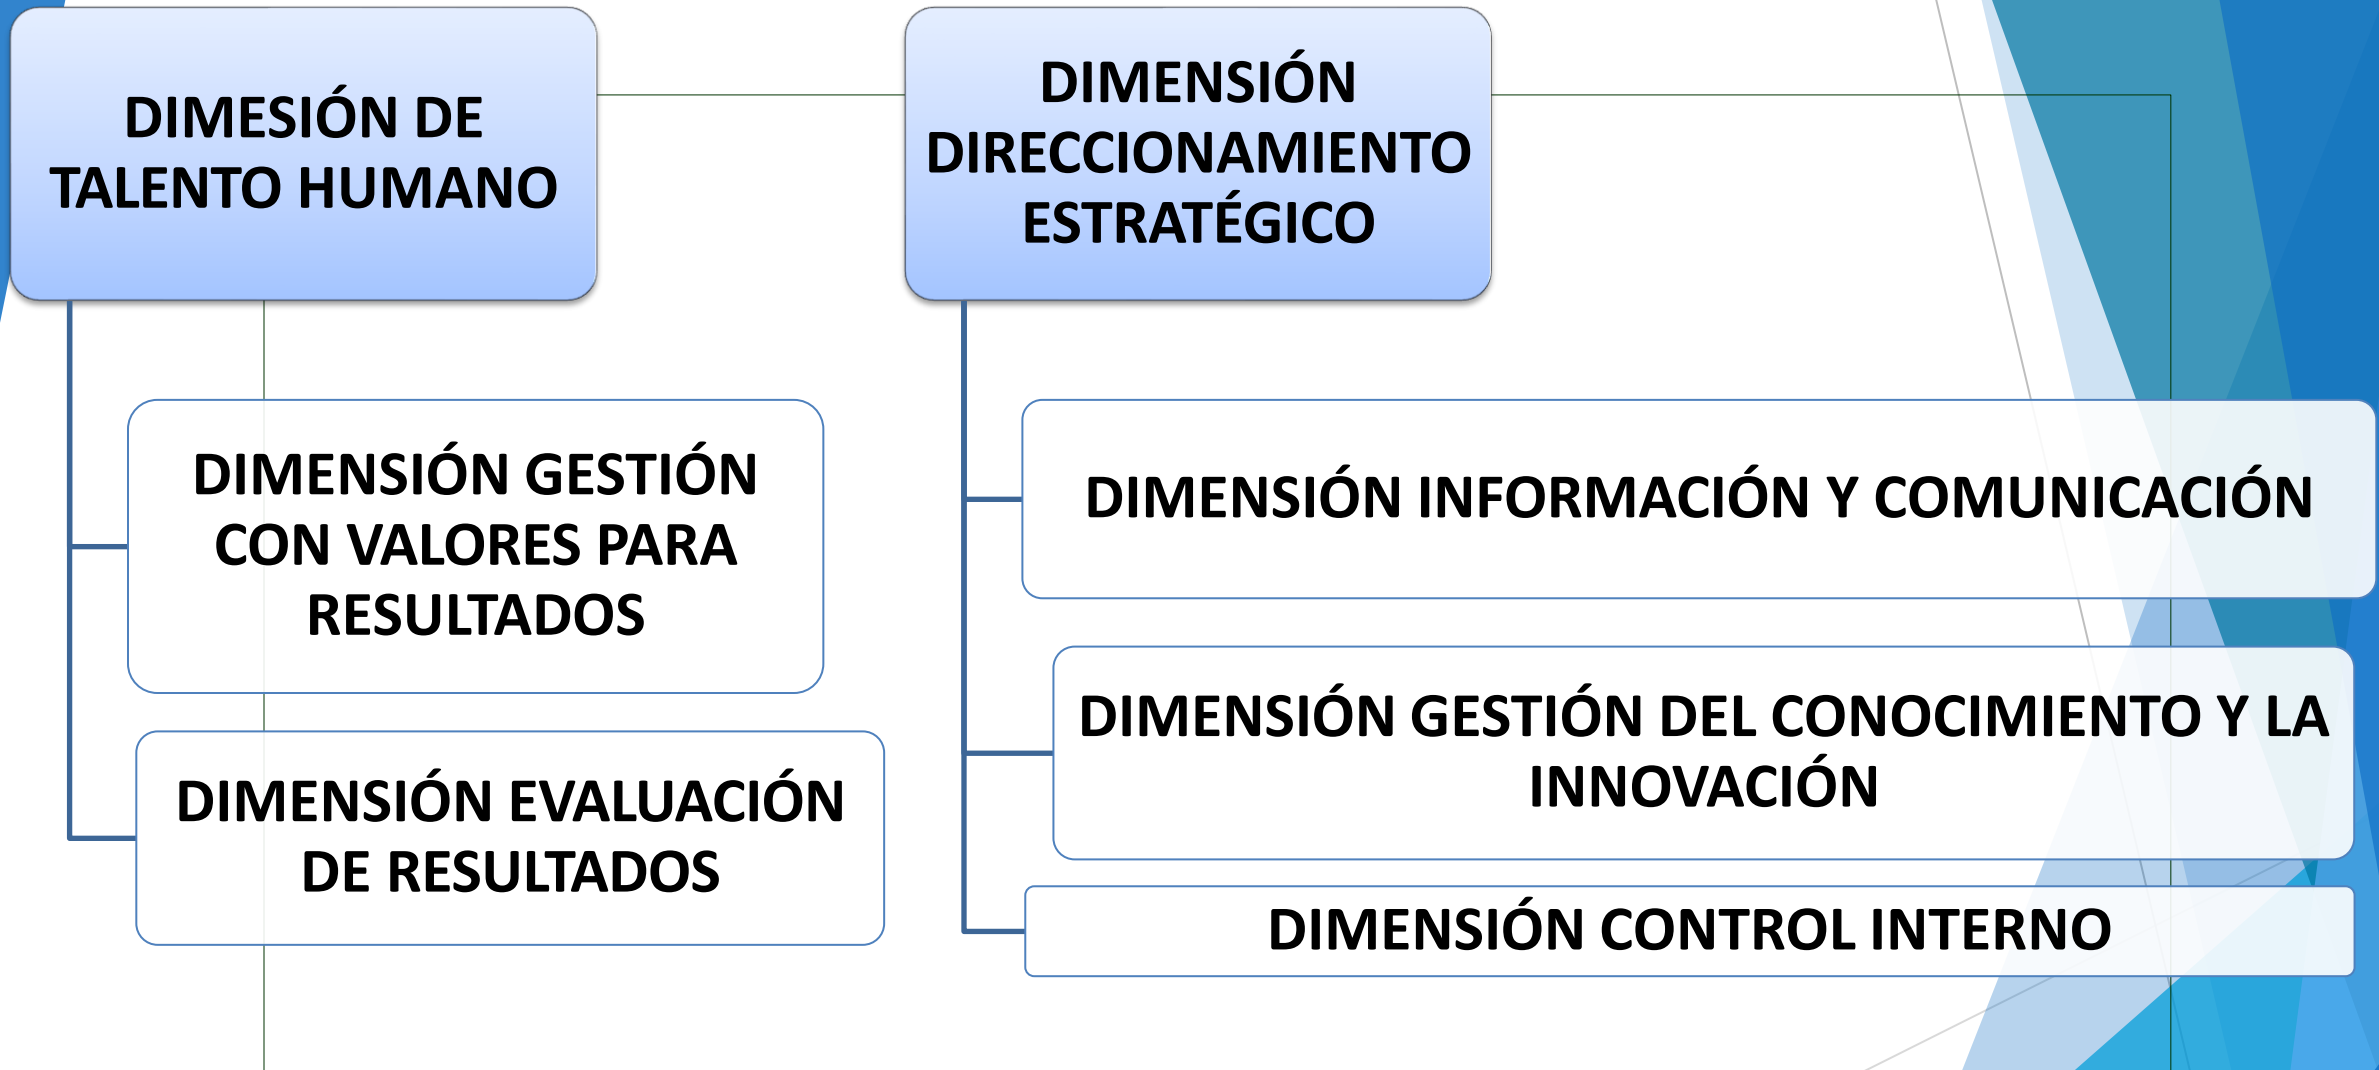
DIMESIÓN DE TALENTO HUMANO

DIMENSIÓN GESTIÓN CON VALORES PARA RESULTADOS

DIMENSIÓN EVALUACIÓN DE RESULTADOS

DIMENSIÓN DIRECCIONAMIENTO ESTRATÉGICO

DIMENSIÓN INFORMACIÓN Y COMUNICACIÓN

DIMENSIÓN GESTIÓN DEL CONOCIMIENTO Y LA INNOVACIÓN

DIMENSIÓN CONTROL INTERNO